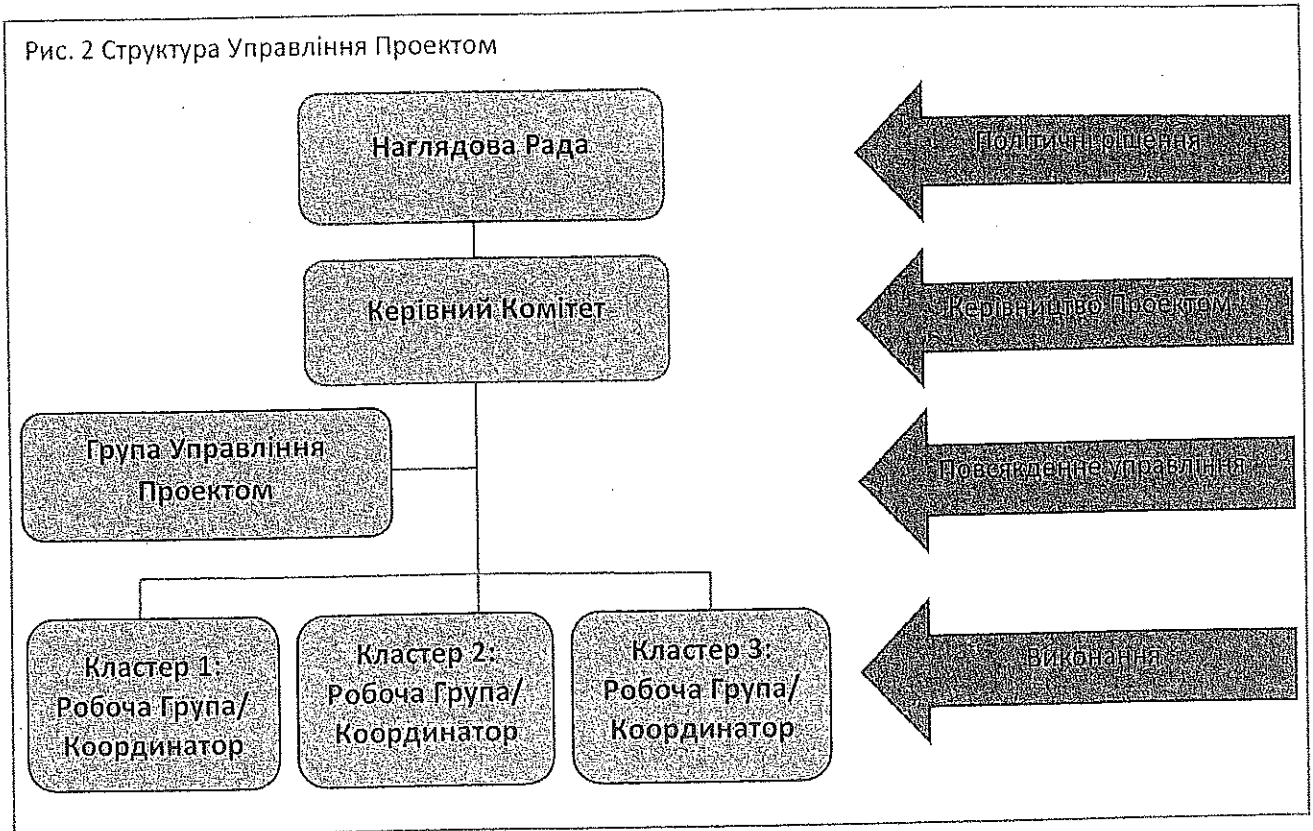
Рис. 2 Структура Управління Проектом

Наглядова Рада

Політичні рішення

Керівний Комітет

Керівництво Проектом

Група Управління Проектом

Повсякденне управління

Кластер 1: Робоча Група/ Координатор

Кластер 2: Робоча Група/ Координатор

Кластер 3: Робоча Група/ Координатор

Виконання